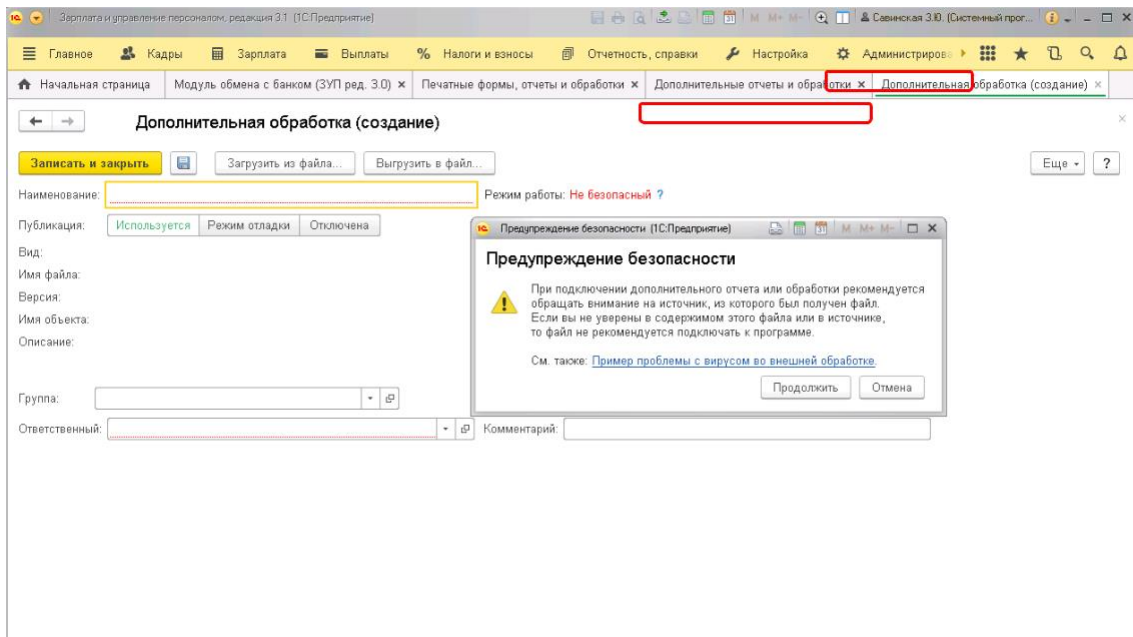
Зарплата и управление персоналом, редакция 3.1 (1С:Предприятие)

M M+ M- Савинская З.Ю. (Системный прог...

Главное Кадры Зарплата Выплаты Налоги и взносы Отчетность, справки Настройка Администрирова

Начальная страница Модуль обмена с банком (ЗУП ред. 3.0) × Печатные формы, отчеты и обработки × Дополнительные отчеты и обработки × Дополнительная обработка (создание) ×

Дополнительная обработка (создание)

Записать и закрыть Загрузить из файла... Выгрузить в файл... Еще ?

Наименование: Режим работы: Не безопасный ?

Публикация: Используется Режим отладки Отключена

Вид:

Имя файла:

Версия:

Имя объекта:

Описание:

Группа:

Ответственный: Комментарий:

Предупреждение безопасности (1С:Предприятие) M M+ M-

Предупреждение безопасности

При подключении дополнительного отчета или обработки рекомендуется обращать внимание на источник, из которого был получен файл. Если вы не уверены в содержимом этого файла или в источнике, то файл не рекомендуется подключать к программе.

См. также: Пример проблемы с вирусом во внешней обработке.

Продолжить Отмена